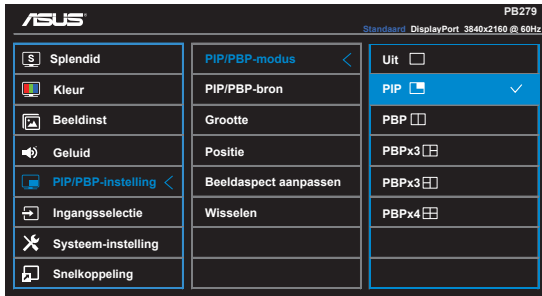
ASUS

PB279

Standaard DisplayPort 3840x2160 @ 60Hz

S Splendid
Kleur
Beeldinst
Geluid
PIP/PBP-instelling <
Ingangsselectie
Systeem-instelling
Snelkoppeling

PIP/PBP-modus <
PIP/PBP-bron
Grootte
Positie
Beeldaspect aanpassen
Wisselen

Uit
PIP ✓
PBP
PBPx3
PBPx3
PBPx4